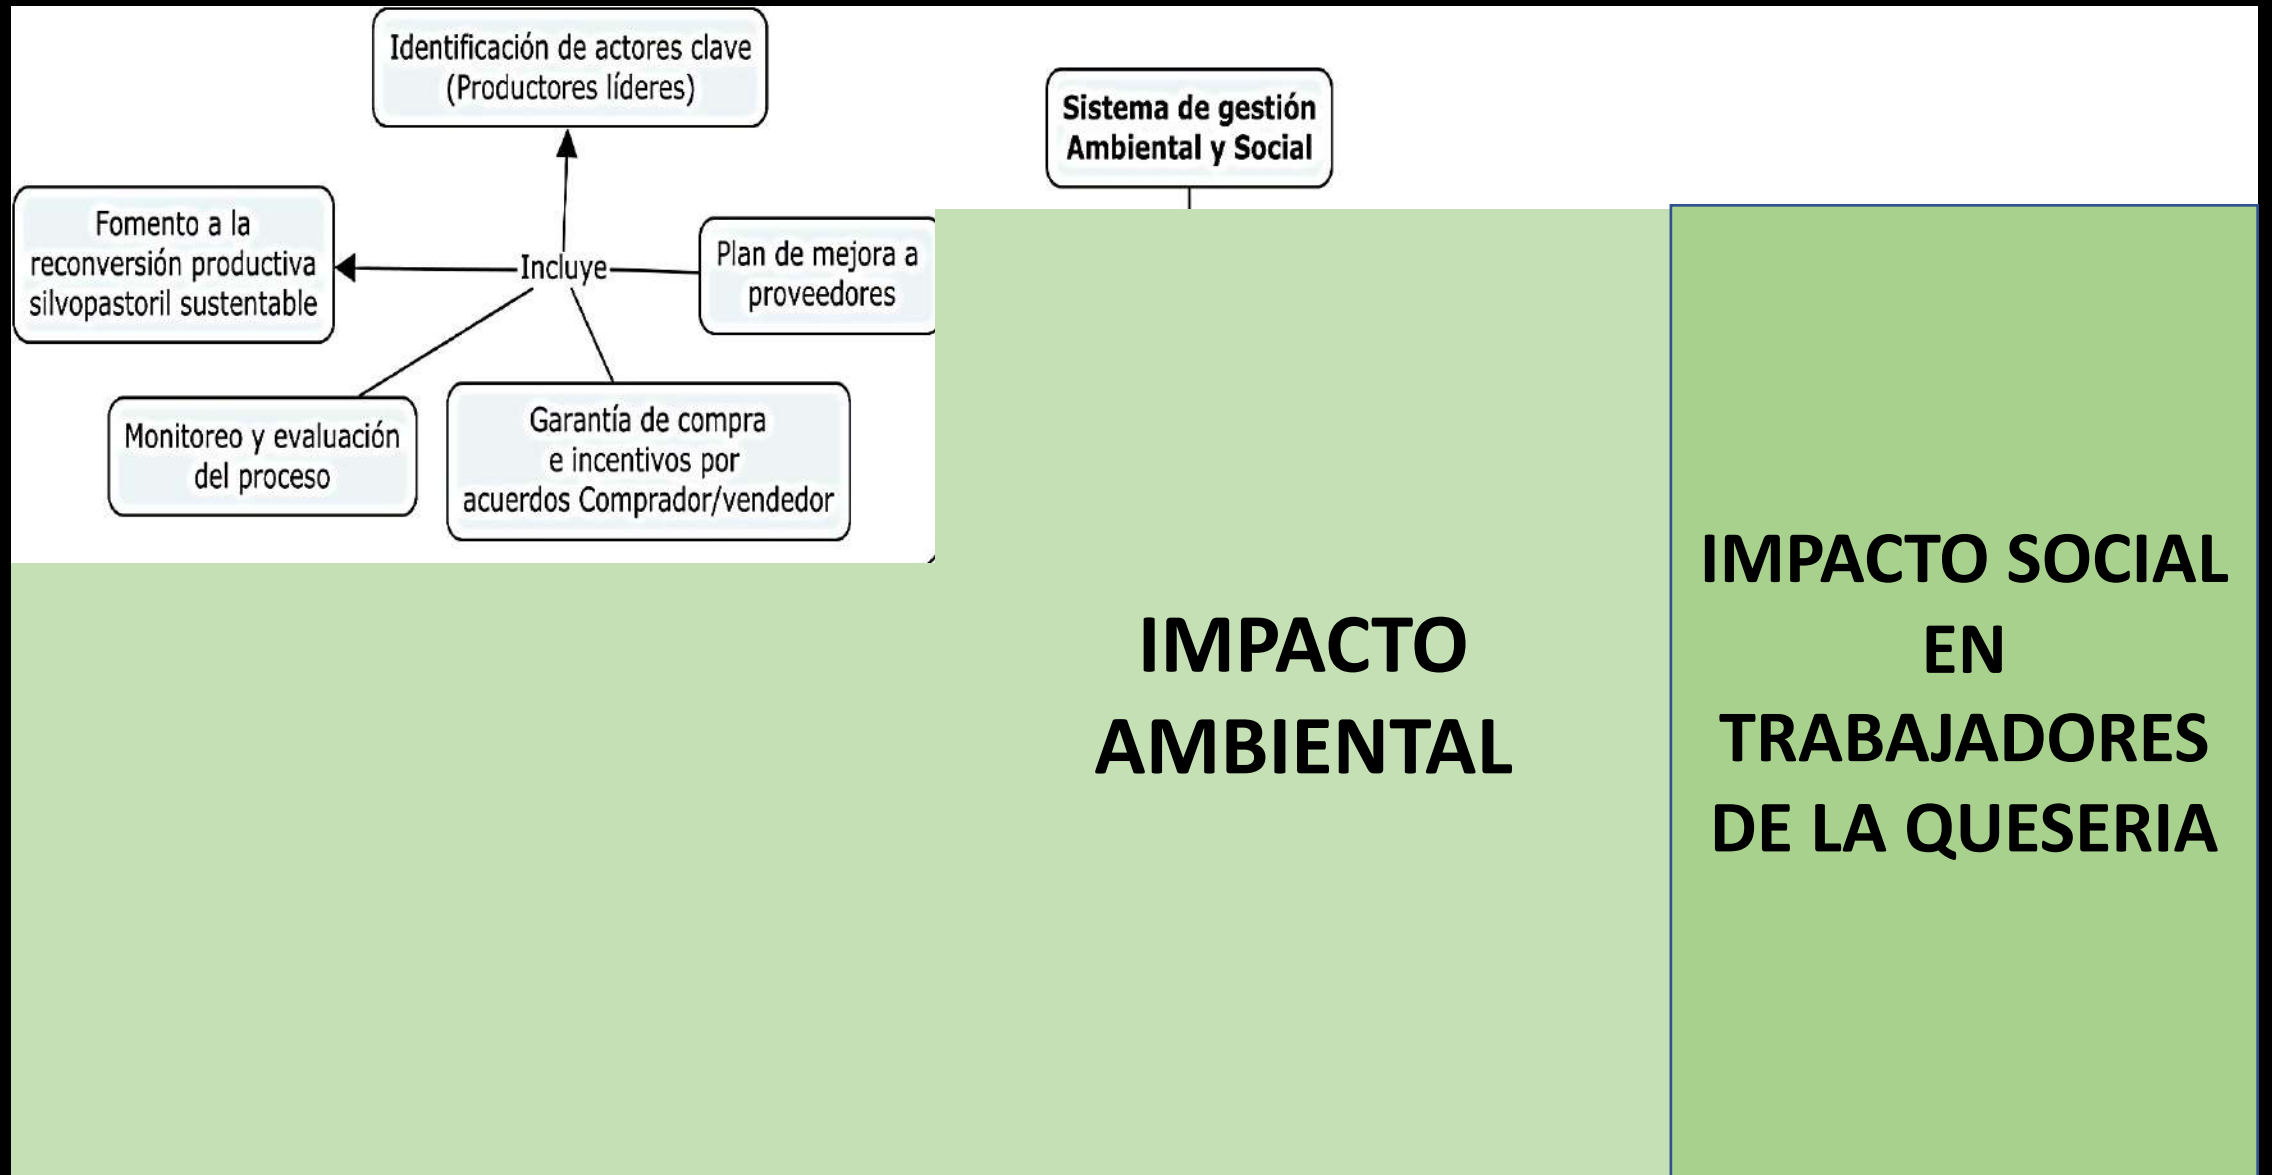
Identificación de actores clave (Productores líderes)

Fomento a la reconversión productiva silvopastoril sustentable

Incluye

Plan de mejora a proveedores

Monitoreo y evaluación del proceso

Garantía de compra e incentivos por acuerdos Comprador/vendedor

Sistema de gestión Ambiental y Social

IMPACTO AMBIENTAL

IMPACTO SOCIAL EN TRABAJADORES DE LA QUESERIA